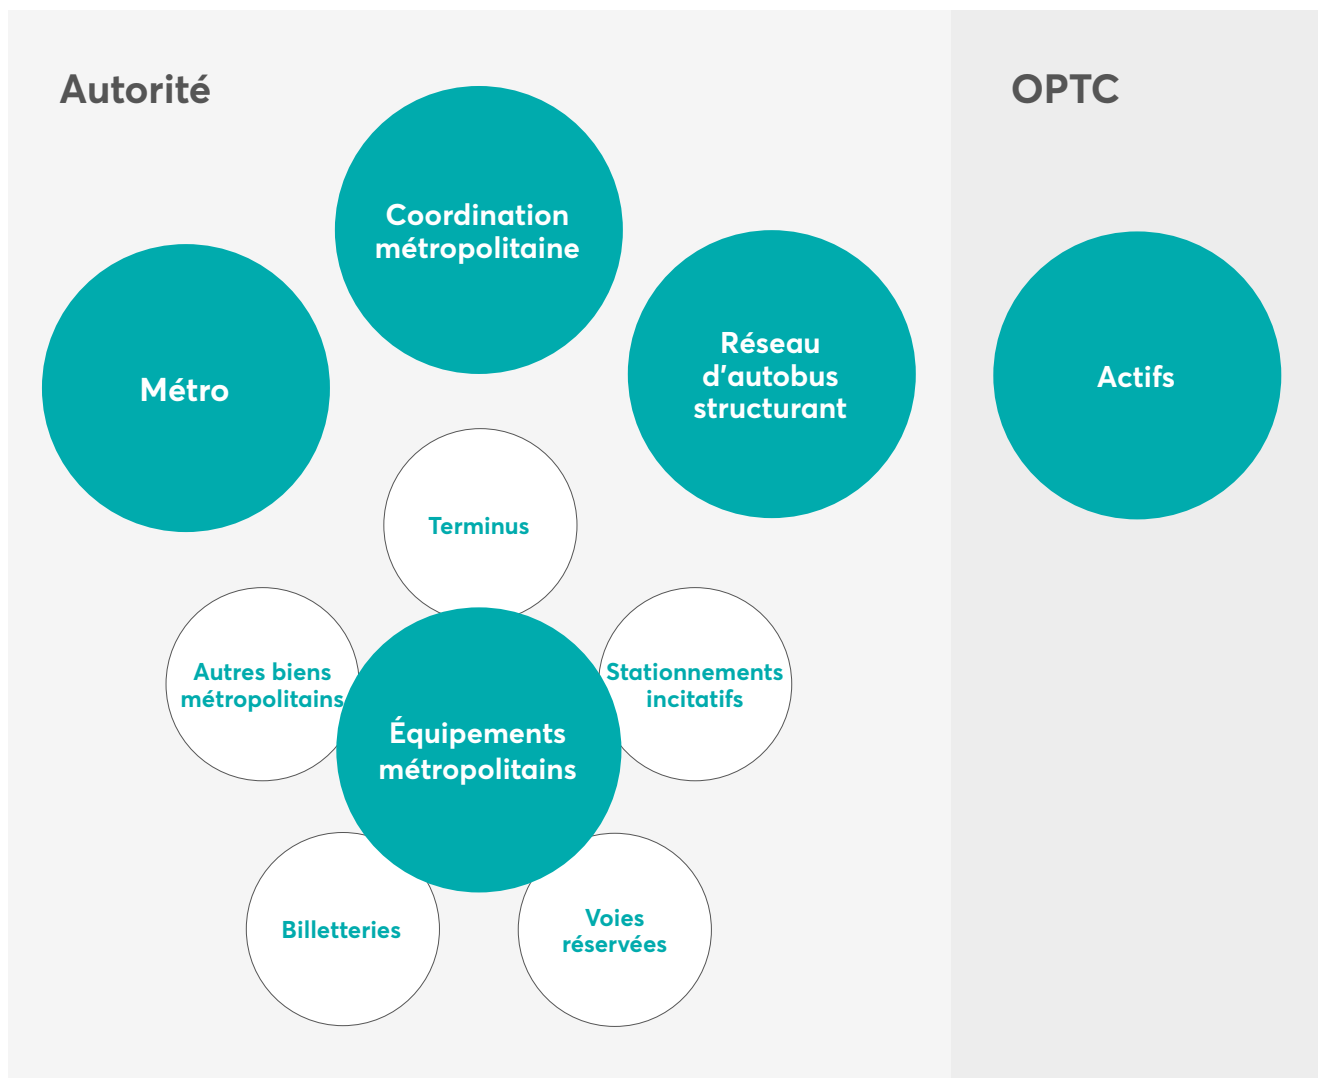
Autorité

Coordination métropolitaine

Métro

Réseau d'autobus structurant

Terminus

Autres biens métropolitains

Équipements métropolitains

Stationnements incitatifs

Billetteries

Voies réservées

OPTC

Actifs